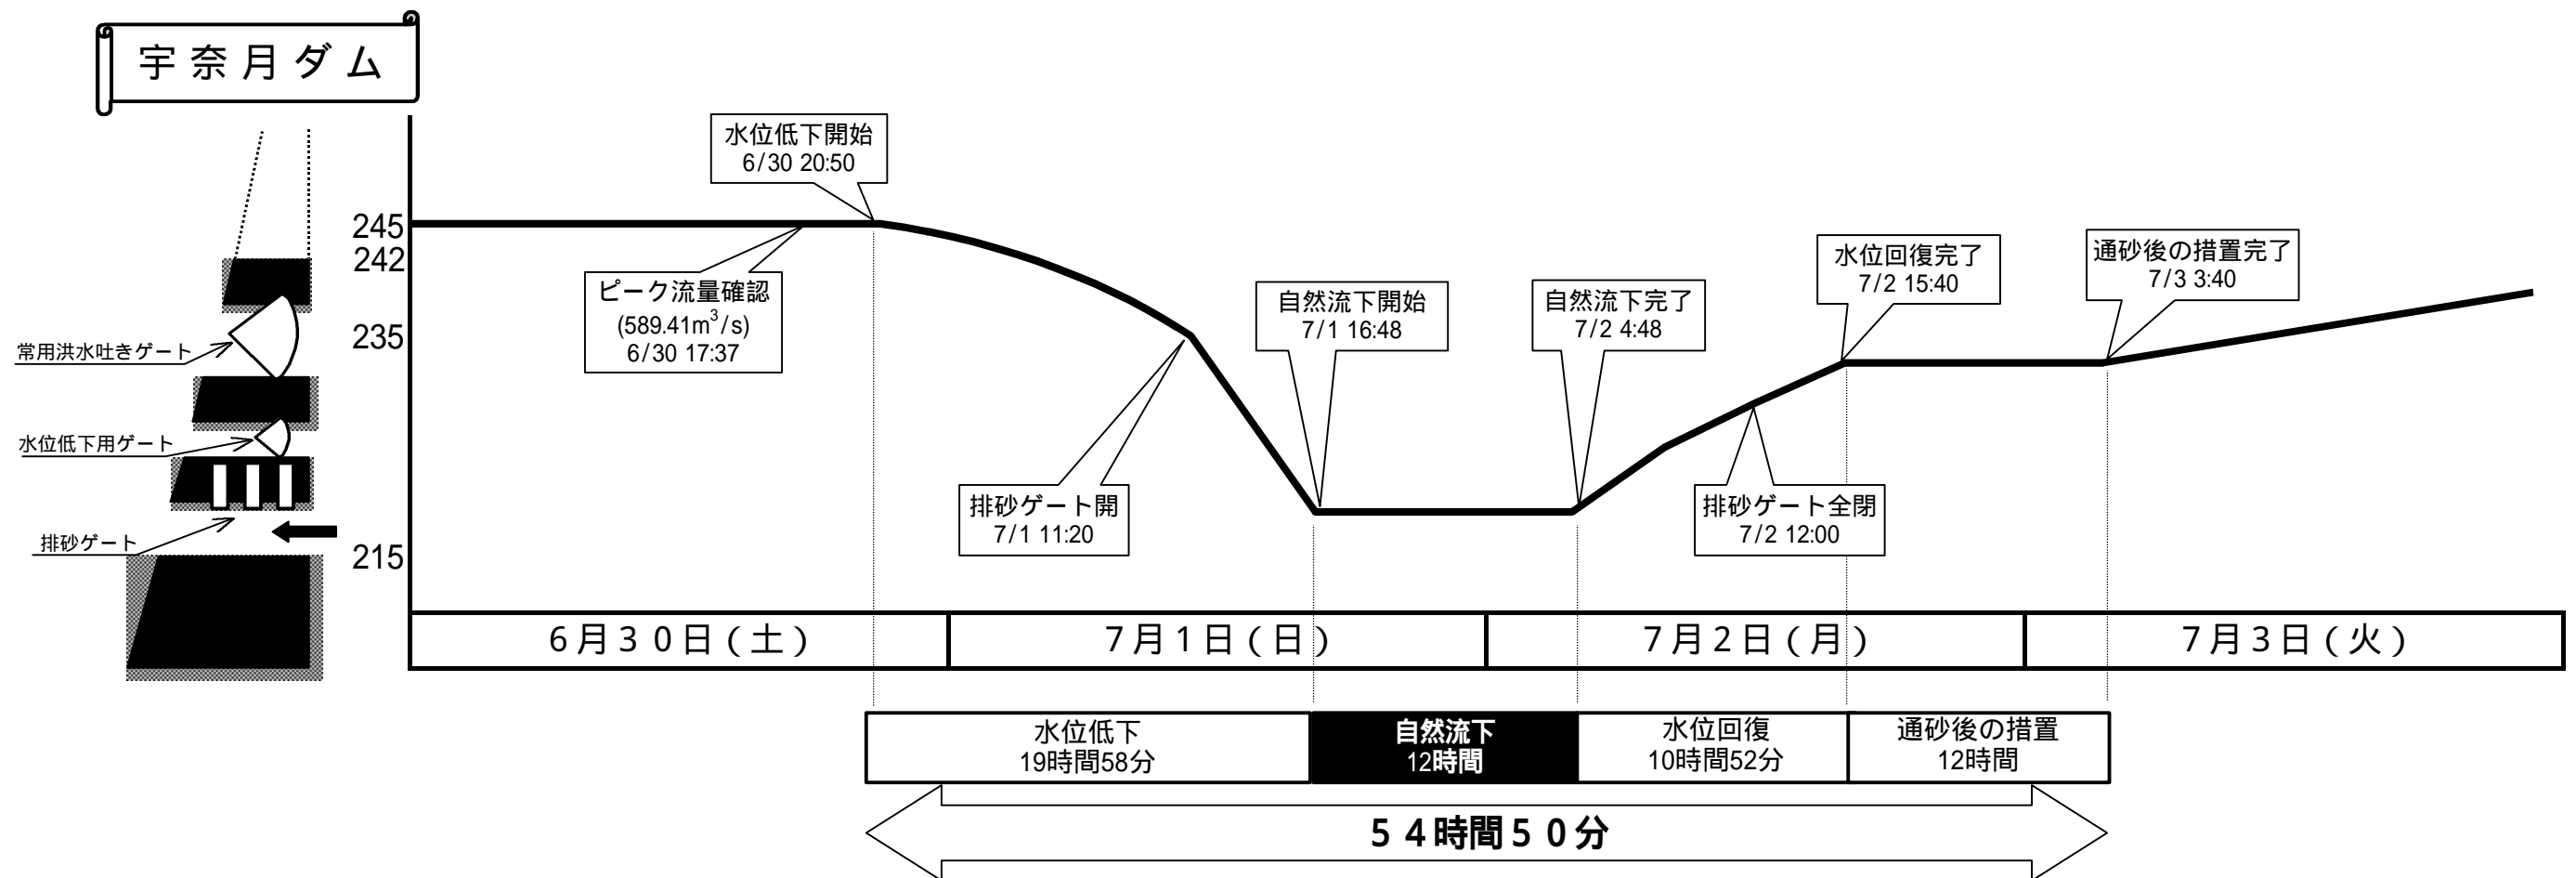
宇奈月ダム

常用洪水吐きゲート

水位低下用ゲート

排砂ゲート

245
242
235
215

水位低下開始
6/30 20:50

ピーク流量確認
($589.41m^3/s$)
6/30 17:37

排砂ゲート開
7/1 11:20

自然流下開始
7/1 16:48

自然流下完了
7/2 4:48

排砂ゲート全閉
7/2 12:00

水位回復完了
7/2 15:40

通砂後の措置完了
7/3 3:40

| 6月30日(土) | 7月1日(日) | 7月2日(月) | 7月3日(火) |
|---|---|---|---|

| 水位低下 19時間58分 | 自然流下 12時間 | 水位回復 10時間52分 | 通砂後の措置 12時間 |
|---|---|---|---|

54時間50分